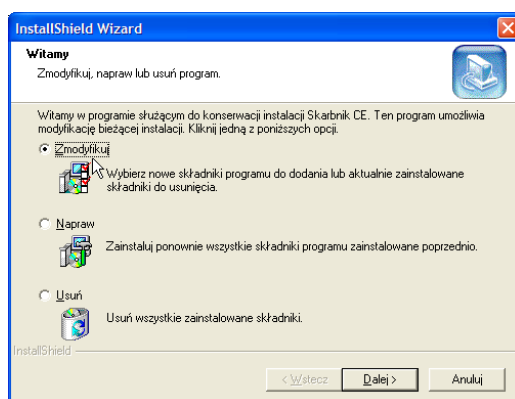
InstallShield Wizard

Witamy

Zmodyfikuj, napraw lub usuń program.

Witamy w programie służącym do konserwacji instalacji Skarbnik CE. Ten program umożliwia modyfikację bieżącej instalacji. Kliknij jedną z poniższych opcji.

Zmodyfikuj

Wybierz nowe składniki programu do dodania lub aktualnie zainstalowane składniki do usunięcia.

Napraw

Zainstaluj ponownie wszystkie składniki programu zainstalowane poprzednio.

Usuń

Usuń wszystkie zainstalowane składniki.

InstallShield

< Wstecz | Dalej > | Anuluj